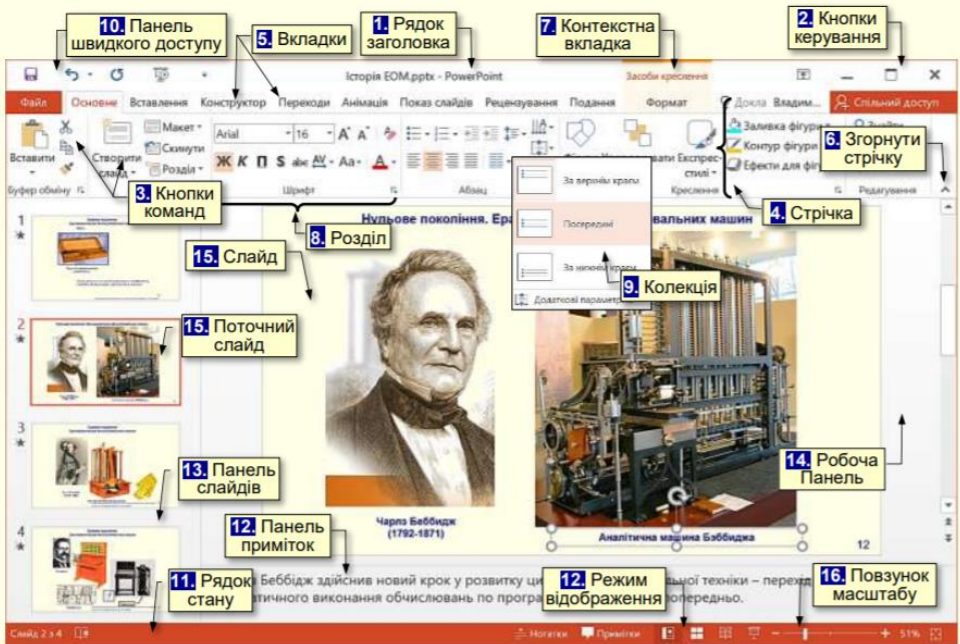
10. Панель швидкого доступу
5. Вкладки
1. Рядок заголовка
7. Контекстна вкладка
2. Кнопки керування

Історія ЕОМ.pptx - PowerPoint
Засоби креслення

Файл | Основне | Вставлення | Конструктор | Переходи | Анімація | Показ слайдів | Рецензування | Подання | Формат | Докла | Владим... | Спільний доступ

Вставити
Буфер обміну
Створити слайд
Макет
Скинути
Розділ
Arial
16
Ж К П S abc AV Aa A
Шрифт
Абзац
Креслення
Експрес-стилі
Заливка фігури
Контур фігури
Ефекти для фігур
Редагування

3. Кнопки команд
6. Згорнути стрічку
4. Стрічка
8. Розділ

Нульове покоління. Ера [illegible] вальних машин

За верхнім краєм
Посередині
За нижнім краєм
Додаткові параметри

9. Колекція
15. Слайд
15. Поточний слайд
13. Панель слайдів
14. Робоча Панель
12. Панель приміток

Чарлз Беббідж
(1792-1871)

Аналітична машина Бэббиджа
12

11. Рядок стану
12. Режим відображення
16. Повзунок масштабу

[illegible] Беббідж здійснив новий крок у розвитку ци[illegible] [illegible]ьної техніки – перехід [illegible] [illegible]атичного виконання обчислювань по програм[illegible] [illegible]попередньо.

Слайд 2 з 4
Нотатки
Примітки
51%